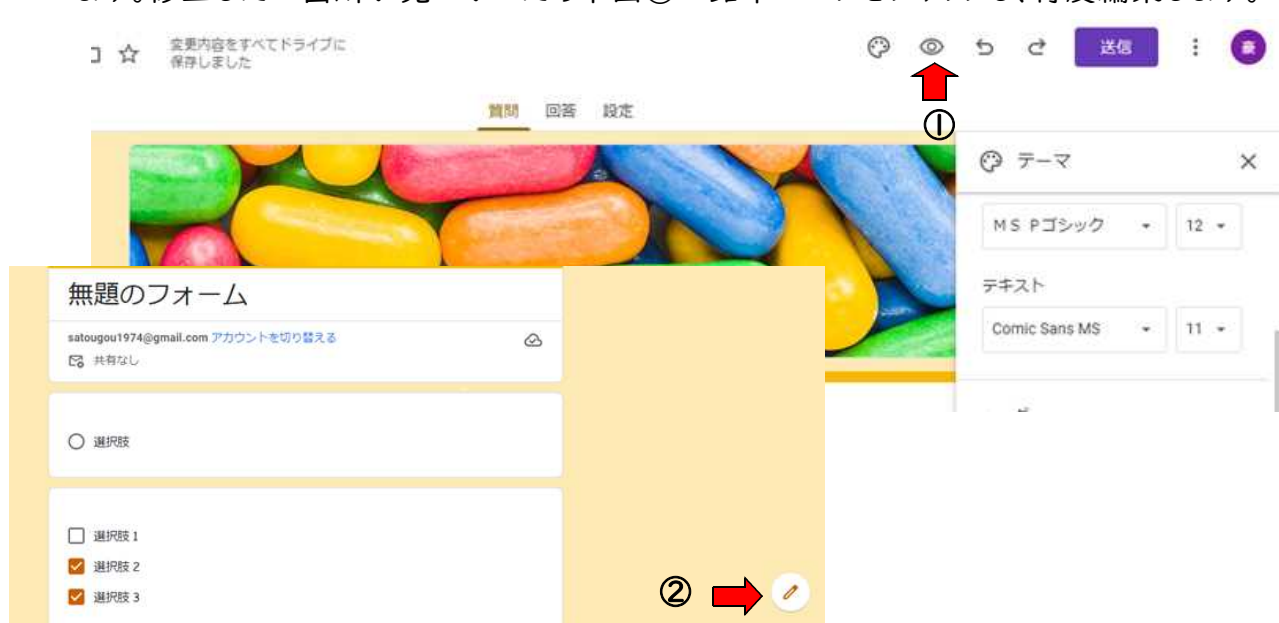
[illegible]

変更内容をすべてドライブに保存しました

送信

質問 回答 設定

①

テーマ

ＭＳ Ｐゴシック 12

テキスト

Comic Sans MS 11

無題のフォーム

satougou1974@gmail.com アカウントを切り替える

共有なし

選択肢

選択肢 1

選択肢 2

選択肢 3

②